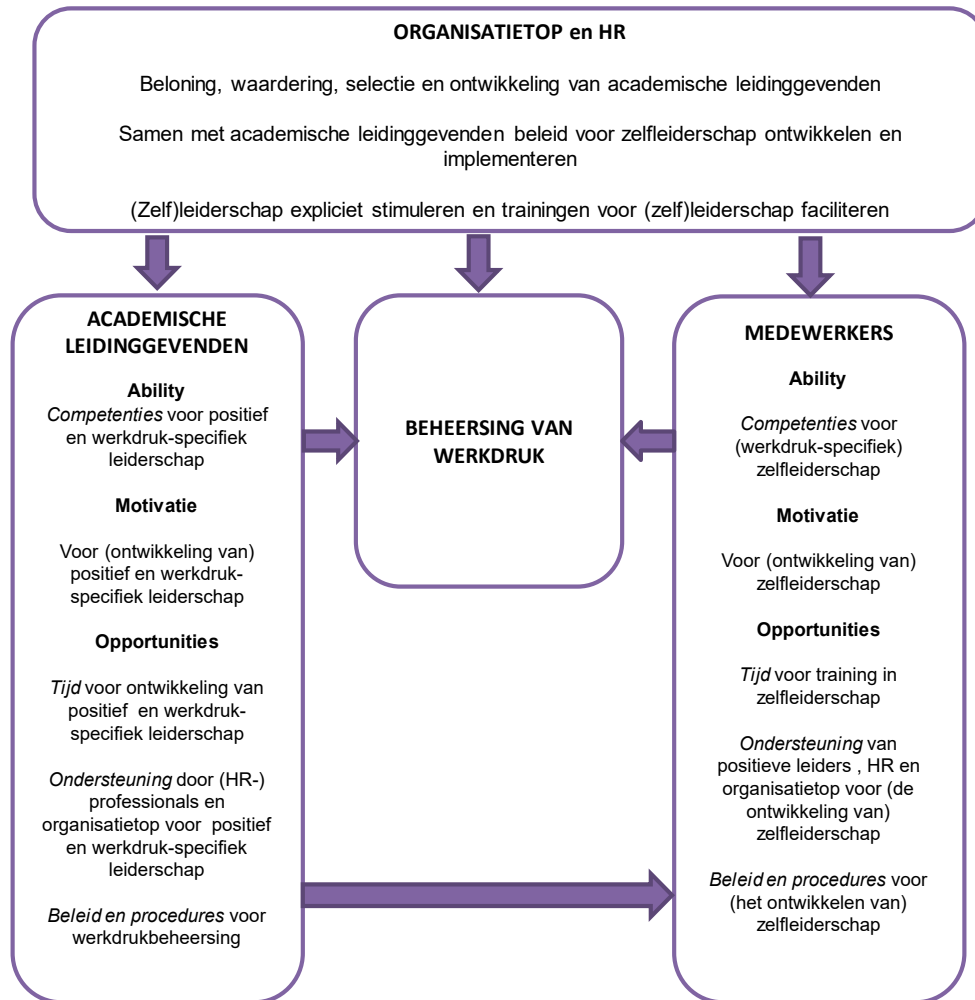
ORGANISATIETOP en HR

Beloning, waardering, selectie en ontwikkeling van academische leidinggevenden

Samen met academische leidinggevenden beleid voor zelfleiderschap ontwikkelen en implementeren

(Zelf)leiderschap expliciet stimuleren en trainingen voor (zelf)leiderschap faciliteren

ACADEMISCHE LEIDINGGEVENDEN

Ability

Competenties voor positief en werkdruk-specifiek leiderschap

Motivatie

Voor (ontwikkeling van) positief en werkdruk-specifiek leiderschap

Opportunities

Tijd voor ontwikkeling van positief en werkdruk-specifiek leiderschap

Ondersteuning door (HR-) professionals en organisatietop voor positief en werkdruk-specifiek leiderschap

Beleid en procedures voor werkdrukbeheersing

BEHEERSING VAN WERKDRUK

MEDEWERKERS

Ability

Competenties voor (werkdruk-specifiek) zelfleiderschap

Motivatie

Voor (ontwikkeling van) zelfleiderschap

Opportunities

Tijd voor training in zelfleiderschap

Ondersteuning van positieve leiders , HR en organisatietop voor (de ontwikkeling van) zelfleiderschap

Beleid en procedures voor (het ontwikkelen van) zelfleiderschap